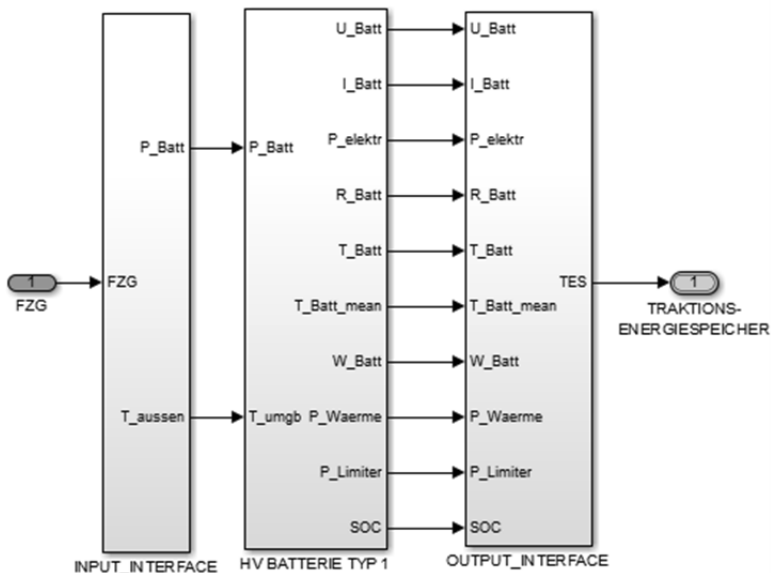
1
FZG
FZG
P_Batt
T_aussen
INPUT_INTERFACE

P_Batt
T_umgb
U_Batt
I_Batt
P_elektr
R_Batt
T_Batt
T_Batt_mean
W_Batt
P_Waerme
P_Limiter
SOC
HV BATTERIE TYP 1

U_Batt
I_Batt
P_elektr
R_Batt
T_Batt
T_Batt_mean
W_Batt
P_Waerme
P_Limiter
SOC
TES
OUTPUT_INTERFACE

1
TRAKTIONS-ENERGIESPEICHER